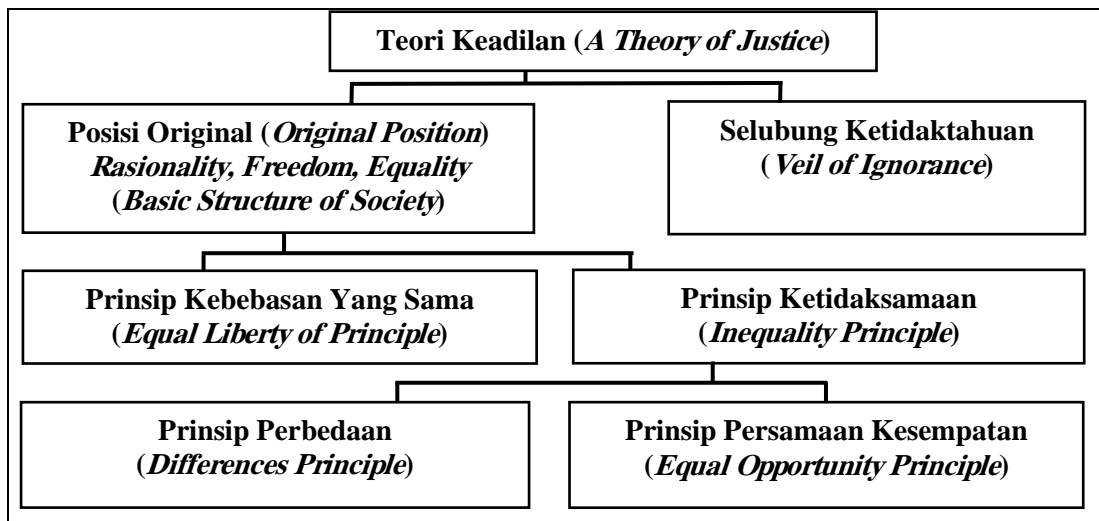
Teori Keadilan (*A Theory of Justice*)

Posisi Original (*Original Position*)
*Rasionality, Freedom, Equality*
(*Basic Structure of Society*)

Selubung Ketidaktahuan
(*Veil of Ignorance*)

Prinsip Kebebasan Yang Sama
(*Equal Liberty of Principle*)

Prinsip Ketidaksamaan
(*Inequality Principle*)

Prinsip Perbedaan
(*Differences Principle*)

Prinsip Persamaan Kesempatan
(*Equal Opportunity Principle*)